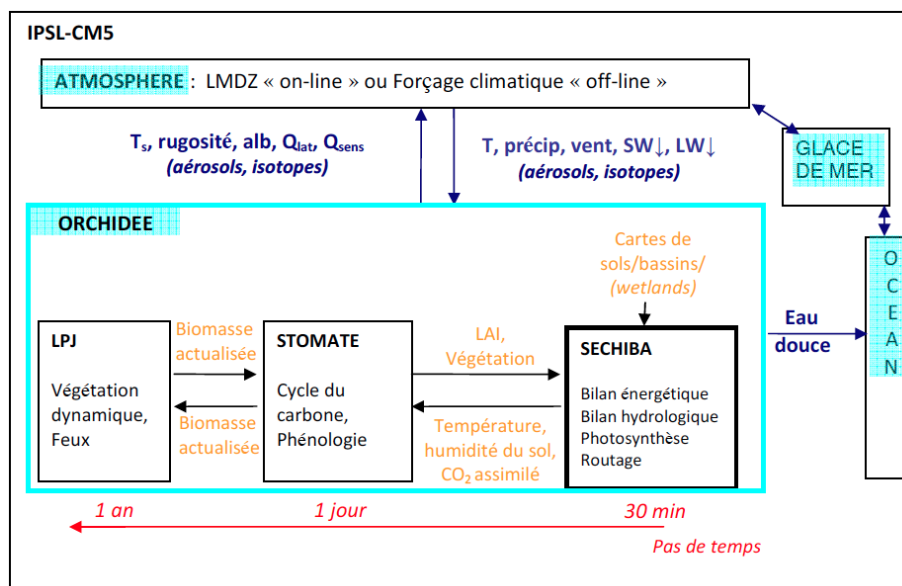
IPSL-CM5

ATMOSPHERE : LMDZ « on-line » ou Forçage climatique « off-line »

$T_s$, rugosité, alb, $Q_{lat}$, $Q_{sens}$
(aérosols, isotopes)

T, précip, vent, SW↓, LW↓
(aérosols, isotopes)

GLACE DE MER

ORCHIDEE

Cartes de sols/bassins/ (wetlands)

O
C
E
A
N

Eau douce

LPJ

Végétation dynamique, Feux

Biomasse actualisée

Biomasse actualisée

STOMATE

Cycle du carbone, Phénologie

LAI, Végétation

Température, humidité du sol, $CO_2$ assimilé

SECHIBA

Bilan énergétique
Bilan hydrologique
Photosynthèse
Routage

1 an
1 jour
30 min

Pas de temps